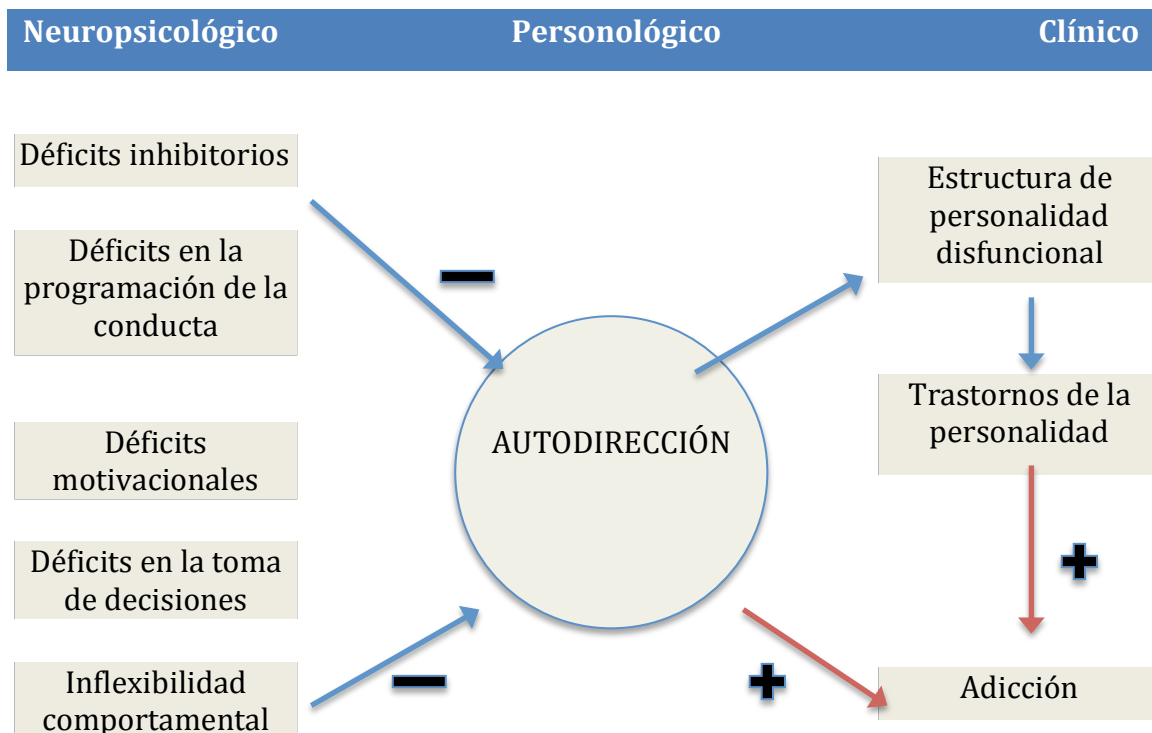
Neuropsicológico Personológico Clínico

Déficits inhibitorios

Déficits en la programación de la conducta

Déficits motivacionales

Déficits en la toma de decisiones

Inflexibilidad comportamental

−

AUTODIRECCIÓN

−

+

Estructura de personalidad disfuncional

Trastornos de la personalidad

+

Adicción